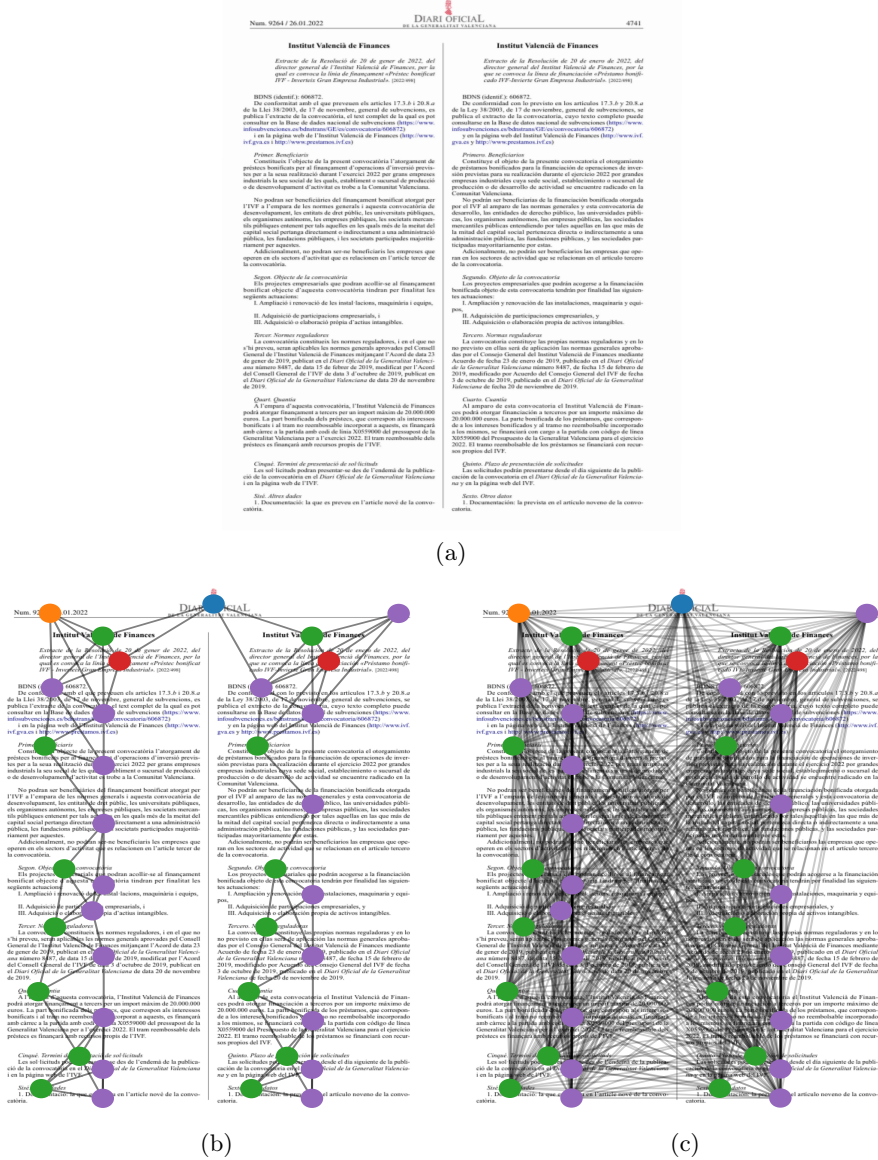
Num. 9264 / 26.01.2022

DIARI OFICIAL DE LA GENERALITAT VALENCIANA

4741

Institut Valencià de Finances

Extracte de la Resolució de 20 de gener de 2022, del director general de l'Institut Valencià de Finances, per la qual es convoca la línia de finançament «Préstec bonificat IVF - Inversió Gran Empresa Industrial». [2022/498]

BDNS (identif.): 606872.

De conformitat amb el que preveuen els articles 17.3.b i 20.8.a de la Llei 38/2003, de 17 de novembre, general de subvencions, es publica l'extracte de la convocatòria, el text complet de la qual es pot consultar en la Base de dades nacional de subvencions (https://www.infosubvenciones.es/bdnstrans/GE/es/convocatoria/606872) i en la pàgina web de l'Institut Valencià de Finances (http://www.ivf.gva.es i http://www.prestamos.ivf.es)

Primer. Beneficiaris

Constitueix l'objecte de la present convocatòria l'atorgament de préstecs bonificats per al finançament d'operacions d'inversió previstes per a la seua realització durant l'exercici 2022 per grans empreses industrials la seu social de les quals, establiment o sucursal de producció o de desenvolupament d'activitat es trobe a la Comunitat Valenciana.

No podran ser beneficiàries del finançament bonificat atorgat per l'IVF a l'empara de les normes generals i aquesta convocatòria de desenvolupament, les entitats de dret públic, les universitats públiques, els organismes autònoms, les empreses públiques, les societats mercantils públiques entenent per tals aquelles en les quals més de la meitat del capital social pertanga directament o indirectament a una administració pública, les fundacions públiques, i les societats participades majoritàriament per aquestes.

Addicionalment, no podran ser-ne beneficiàries les empreses que operen en els sectors d'activitat que es relacionen en l'article tercer de la convocatòria.

Segon. Objecte de la convocatòria

Els projectes empresarials que podran acollir-se al finançament bonificat objecte d'aquesta convocatòria tindran per finalitat les següents actuacions:

I. Ampliació i renovació de les instal·lacions, maquinària i equips,

II. Adquisició de participacions empresarials, i

III. Adquisició o elaboració pròpia d'actius intangibles.

Tercer. Normes reguladores

La convocatòria constituirà les normes reguladores, i en el que no s'hi preveu, seran aplicables les normes generals aprovades pel Consell General de l'Institut Valencià de Finances mitjançant l'Acord de data 23 de gener de 2019, publicat en el Diari Oficial de la Generalitat Valenciana número 8487, de data 15 de febrer de 2019, modificat per l'Acord del Consell General de l'IVF de data 3 d'octubre de 2019, publicat en el Diari Oficial de la Generalitat Valenciana de data 20 de novembre de 2019.

Quart. Quantia

A l'empara d'aquesta convocatòria, l'Institut Valencià de Finances podrà atorgar finançament a tercers per un import màxim de 20.000.000 euros. La part bonificada dels préstecs, que correspon als interessos bonificats i al tram no reemborsable incorporat a aquests, es finançarà amb càrrec a la partida amb codi de línia X0559000 del pressupost de la Generalitat Valenciana per a l'exercici 2022. El tram reemborsable dels préstecs es finançarà amb recursos propis de l'IVF.

Cinqué. Termini de presentació de sol·licituds

Les sol·licituds podran presentar-se des de l'endemà de la publicació de la convocatòria en el Diari Oficial de la Generalitat Valenciana i en la pàgina web de l'IVF.

Sisé. Altres dades

1. Documentació: la que es preveu en l'article nové de la convocatòria.

Institut Valencià de Finances

Extracto de la Resolución de 20 de enero de 2022, del director general del Instituto Valenciano de Finanzas, por la que se convoca la línea de financiación «Préstamo bonificado IVF-Inversión Gran Empresa Industrial». [2022/498]

BDNS (Identif.): 606872.

De conformidad con lo previsto en los artículos 17.3.b y 20.8.a de la Ley 38/2003, de 17 de noviembre, general de subvenciones, se publica el extracto de la convocatoria, cuyo texto completo puede consultarse en la Base de datos nacional de subvenciones (https://www.infosubvenciones.es/bdnstrans/GE/es/convocatoria/606872) y en la página web del Institut Valencià de Finances (http://www.ivf.gva.es y http://www.prestamos.ivf.es)

Primero. Beneficiarios

Constituye el objeto de la presente convocatoria el otorgamiento de préstamos bonificados para la financiación de operaciones de inversión previstas para su realización durante el ejercicio 2022 por grandes empresas industriales cuya sede social, establecimiento o sucursal de producción o de desarrollo de actividad se encuentre radicado en la Comunitat Valenciana.

No podrán ser beneficiarias de la financiación bonificada otorgada por el IVF al amparo de las normas generales y esta convocatoria de desarrollo, las entidades de derecho público, las universidades públicas, los organismos autónomos, las empresas públicas, las sociedades mercantiles públicas entendiendo por tales aquellas en las que más de la mitad del capital social pertenezca directa o indirectamente a una administración pública, las fundaciones públicas, y las sociedades participadas mayoritariamente por estas.

Adicionalmente, no podrán ser beneficiarias las empresas que operan en los sectores de actividad que se relacionan en el artículo tercero de la convocatoria.

Segundo. Objeto de la convocatoria

Los proyectos empresariales que podrán acogerse a la financiación bonificada objeto de esta convocatoria tendrán por finalidad las siguientes actuaciones:

I. Ampliación y renovación de las instalaciones, maquinaria y equipos,

II. Adquisición de participaciones empresariales, y

III. Adquisición o elaboración propia de activos intangibles.

Tercero. Normas reguladoras

La convocatoria constituye las propias normas reguladoras y en lo no previsto en ellas será de aplicación las normas generales aprobadas por el Consejo General del Institut Valencià de Finances mediante Acuerdo de fecha 23 de enero de 2019, publicado en el Diari Oficial de la Generalitat Valenciana número 8487, de fecha 15 de febrero de 2019, modificado por Acuerdo del Consejo General del IVF de fecha 3 de octubre de 2019, publicado en el Diari Oficial de la Generalitat Valenciana de fecha 20 de noviembre de 2019.

Cuarto. Cuantía

Al amparo de esta convocatoria el Institut Valencià de Finances podrá otorgar financiación a terceros por un importe máximo de 20.000.000 euros. La parte bonificada de los préstamos, que corresponde a los intereses bonificados y al tramo no reembolsable incorporado a los mismos, se financiará con cargo a la partida con código de línea X0559000 del Presupuesto de la Generalitat Valenciana para el ejercicio 2022. El tramo reembolsable de los préstamos se financiará con recursos propios del IVF.

Quinto. Plazo de presentación de solicitudes

Las solicitudes podrán presentarse desde el día siguiente de la publicación de la convocatoria en el Diari Oficial de la Generalitat Valenciana y en la página web del IVF.

Sexto. Otros datos

1. Documentación: la prevista en el artículo noveno de la convocatoria.

(a)

(b)

(c)